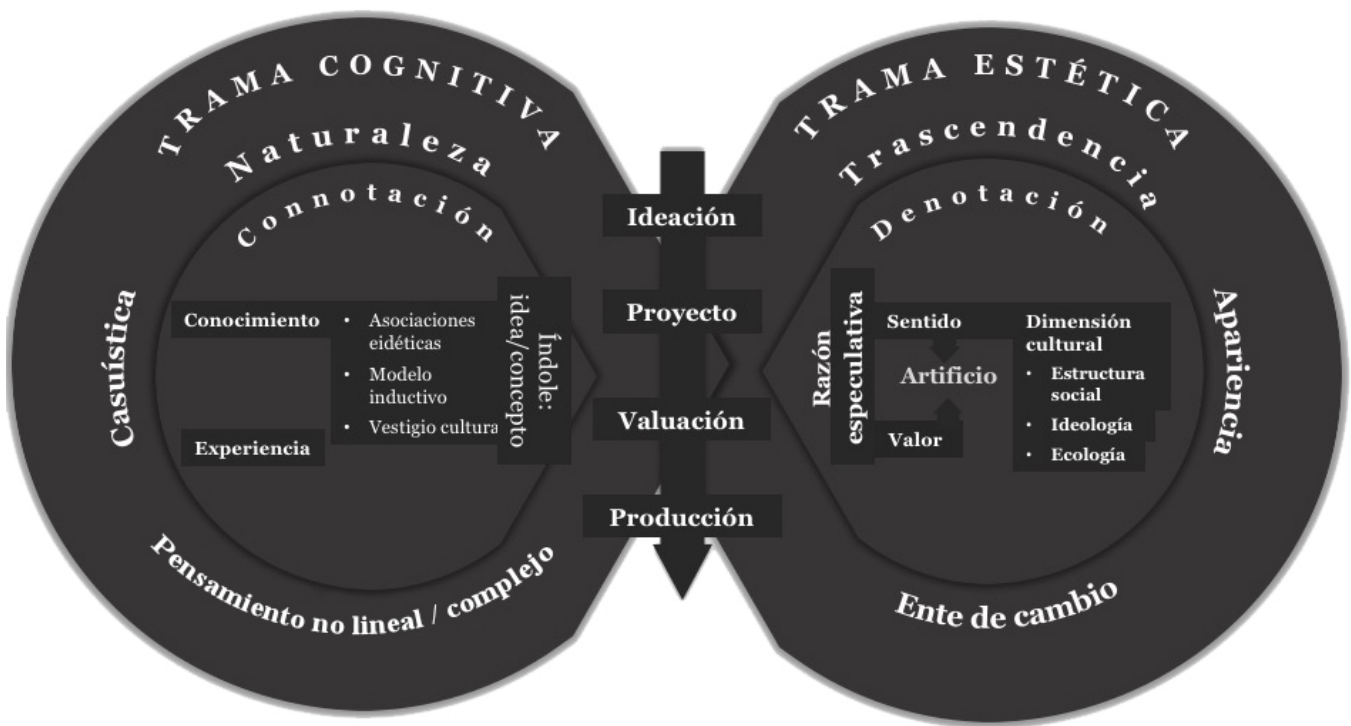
TRAMA COGNITIVA

Naturaleza

Connotación

Casuística

Conocimiento

- Asociaciones eidéticas
- Modelo inductivo
- Vestigio cultura

Experiencia

Índole: idea/concepto

Pensamiento no lineal / complejo

Ideación

Proyecto

Valuación

Producción

TRAMA ESTÉTICA

Trascendencia

Denotación

Razón especulativa

Sentido

Artificio

Valor

Dimensión cultural

- Estructura social
- Ideología
- Ecología

Apariencia

Ente de cambio